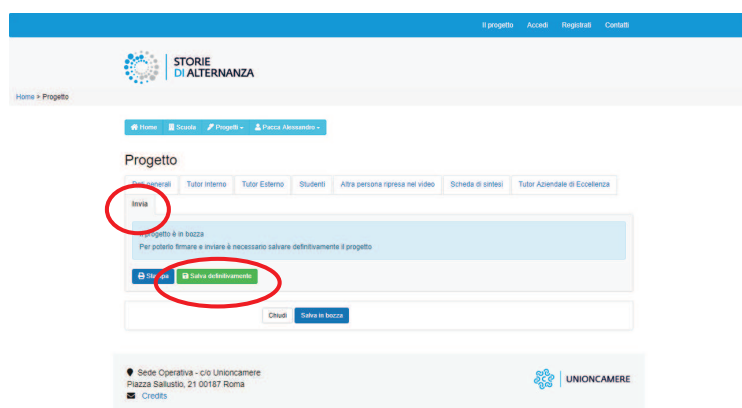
Il progetto Accedi Registrati Contatti

STORIE DI ALTERNANZA

Home > Progetto

Home | Scuola | Progetti | Pacca Alessandro

Progetto

Dati generali | Tutor interno | Tutor Esterno | Studenti | Altra persona ripresa nel video | Scheda di sintesi | Tutor Aziendale di Eccellenza

Invia

Il progetto è in bozza
Per poterlo firmare e inviare è necessario salvare definitivamente il progetto

Stampa | Salva definitivamente

Chiudi | Salva in bozza

Sede Operativa - c/o Unioncamere
Piazza Sallustio, 21 00187 Roma
Credits

UNIONCAMERE